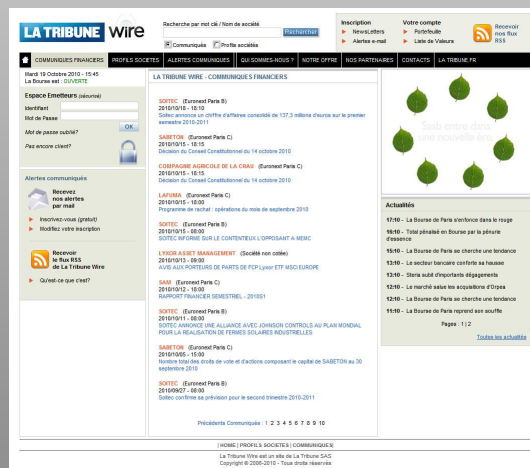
LA TRIBUNE wire

Recherche par mot clé / Nom de société
Rechercher
Communiqués Profils sociétés

Inscription
NewsLetters
Alertes e-mail

Votre compte
Portefeuille
Liste de Valeurs

Recevoir nos flux RSS

COMMUNIQUES FINANCIERS | PROFILS SOCIETES | ALERTES COMMUNIQUES | QUI SOMMES-NOUS ? | NOTRE OFFRE | NOS PARTENAIRES | CONTACTS | LA TRIBUNE.FR

Mardi 19 Octobre 2010 - 15:45
La Bourse est : OUVERTE

Espace Emetteurs (sécurisé)
Identifiant
Mot de Passe
OK
Mot de passe oublié?
Pas encore client?

Alertes communiqués
Recevez nos alertes par mail
Inscrivez-vous (gratuit)
Modifiez votre inscription

Recevoir le flux RSS de La Tribune Wire
Qu'est-ce que c'est?

LA TRIBUNE WIRE - COMMUNIQUES FINANCIERS

SOITEC (Euronext Paris B)
2010/10/18 - 18:10
Soitec annonce un chiffre d'affaires consolidé de 137,3 millions d'euros sur le premier semestre 2010-2011

SABETON (Euronext Paris C)
2010/10/15 - 18:15
Décision du Conseil Constitutionnel du 14 octobre 2010

COMPAGNIE AGRICOLE DE LA CRAU (Euronext Paris C)
2010/10/15 - 18:15
Décision du Conseil Constitutionnel du 14 octobre 2010

LAFUMA (Euronext Paris C)
2010/10/15 - 18:00
Programme de rachat : opérations du mois de septembre 2010

SOITEC (Euronext Paris B)
2010/10/15 - 10:00
SOITEC INFORME SUR LE CONTENTIEUX L'OPPOSANT A MEMC

LYXOR ASSET MANAGEMENT (Société non cotée)
2010/10/13 - 09:00
AVIS AUX PORTEURS DE PARTS DE FCP Lyxor ETF MSCI EUROPE

SAM (Euronext Paris C)
2010/10/12 - 18:00
RAPPORT FINANCIER SEMESTRIEL - 2010S1

SOITEC (Euronext Paris B)
2010/10/11 - 08:00
SOITEC ANNONCE UNE ALLIANCE AVEC JOHNSON CONTROLS AU PLAN MONDIAL POUR LA REALISATION DE FERMES SOLAIRES INDUSTRIELLES

SABETON (Euronext Paris C)
2010/10/05 - 15:00
Nombre total des droits de vote et d'actions composant le capital de SABETON au 30 septembre 2010

SOITEC (Euronext Paris B)
2010/09/27 - 08:00
Soitec confirme sa prévision pour le second trimestre 2010-2011

Précédents Communiqués : 1 2 3 4 5 6 7 8 9 10

Actualités
17:10 - La Bourse de Paris s'enfonce dans le rouge
16:10 - Total pénalisé en Bourse par la pénurie d'essence
15:10 - La Bourse de Paris se cherche une tendance
13:10 - Le secteur bancaire conforte sa hausse
13:10 - Steria subit d'importants dégagements
12:10 - Le marché salue les acquisitions d'Orpea
12:10 - La Bourse de Paris se cherche une tendance
11:10 - La Bourse de Paris reprend son souffle
Pages : 1 | 2
Toutes les actualités

| HOME | PROFILS SOCIETES | COMMUNIQUES |
La Tribune Wire est un site de La Tribune SAS
Copyright © 2006-2010 - Tous droits réservés